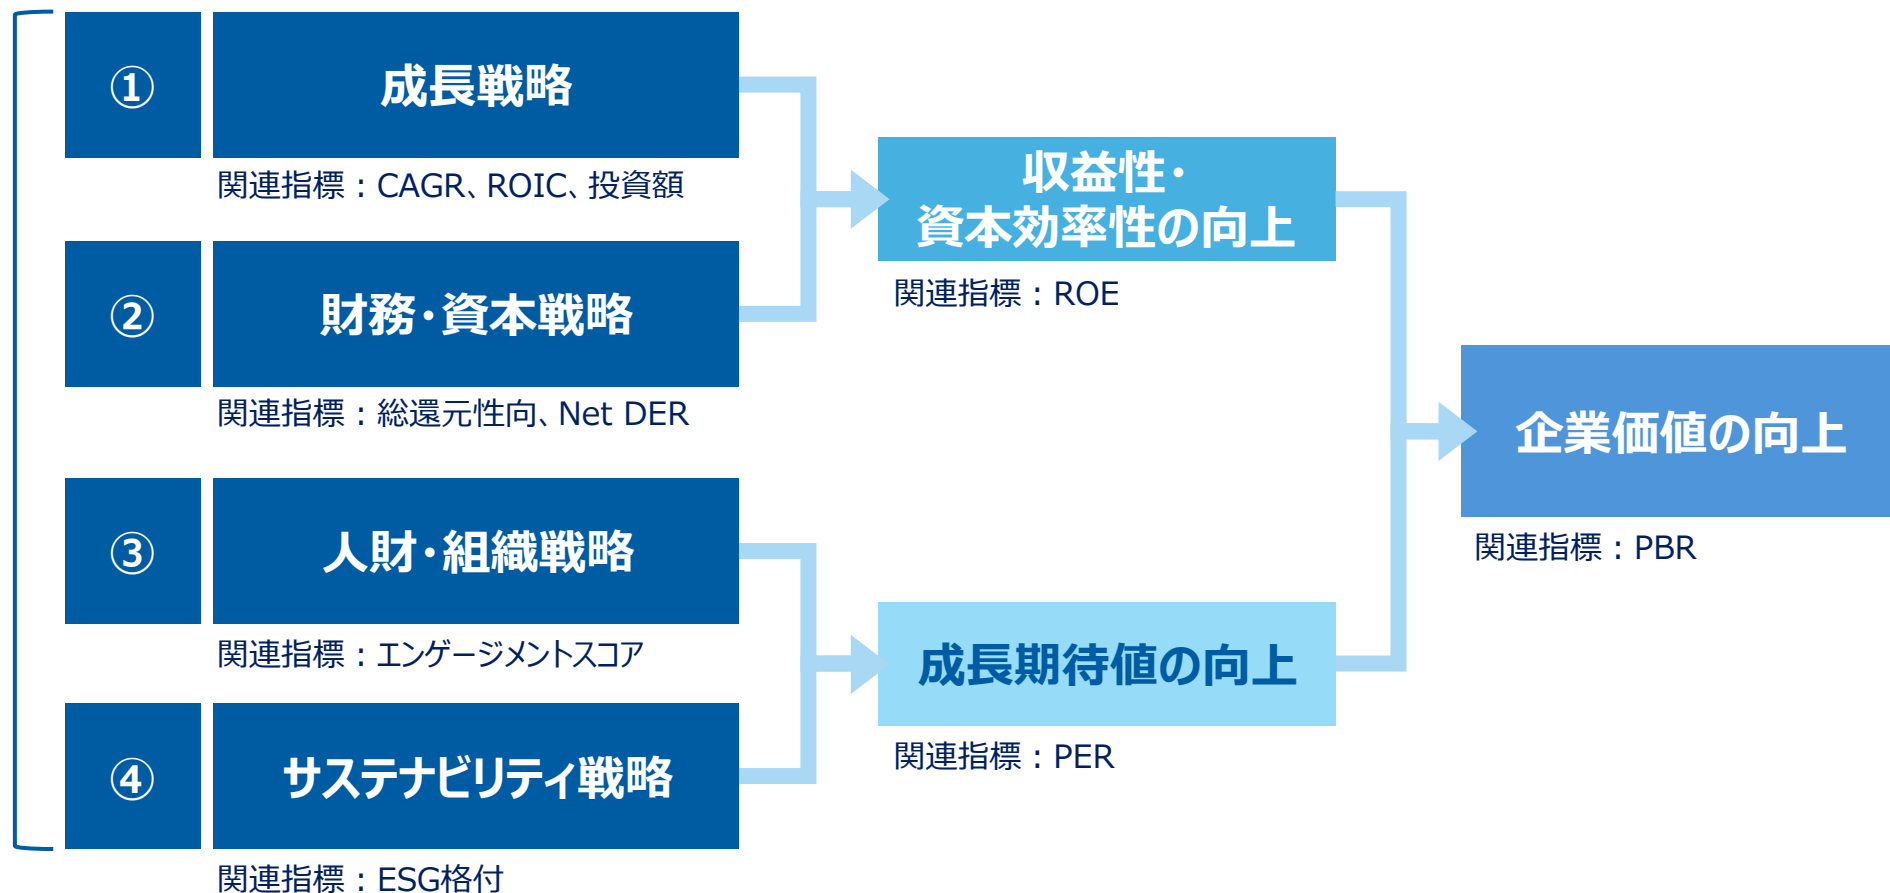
① 成長戦略
関連指標：CAGR、ROIC、投資額

② 財務・資本戦略
関連指標：総還元性向、Net DER

③ 人財・組織戦略
関連指標：エンゲージメントスコア

④ サステナビリティ戦略
関連指標：ESG格付

収益性・資本効率性の向上
関連指標：ROE

成長期待値の向上
関連指標：PER

企業価値の向上
関連指標：PBR